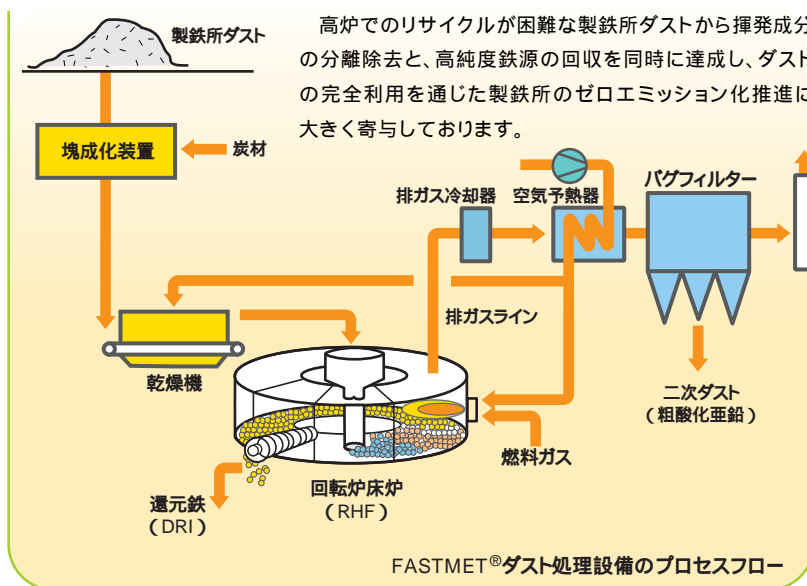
製鉄所ダスト

高炉でのリサイクルが困難な製鉄所ダストから揮発成分の分離除去と、高純度鉄源の回収を同時に達成し、ダストの完全利用を通じた製鉄所のゼロエミッション化推進に大きく寄与しております。

塊成化装置

炭材

排ガス冷却器

空気予熱器

バグフィルター

排ガスライン

乾燥機

二次ダスト
（粗酸化亜鉛）

燃料ガス

還元鉄
（DRI）

回転炉床炉
（RHF）

FASTMET®ダスト処理設備のプロセスフロー